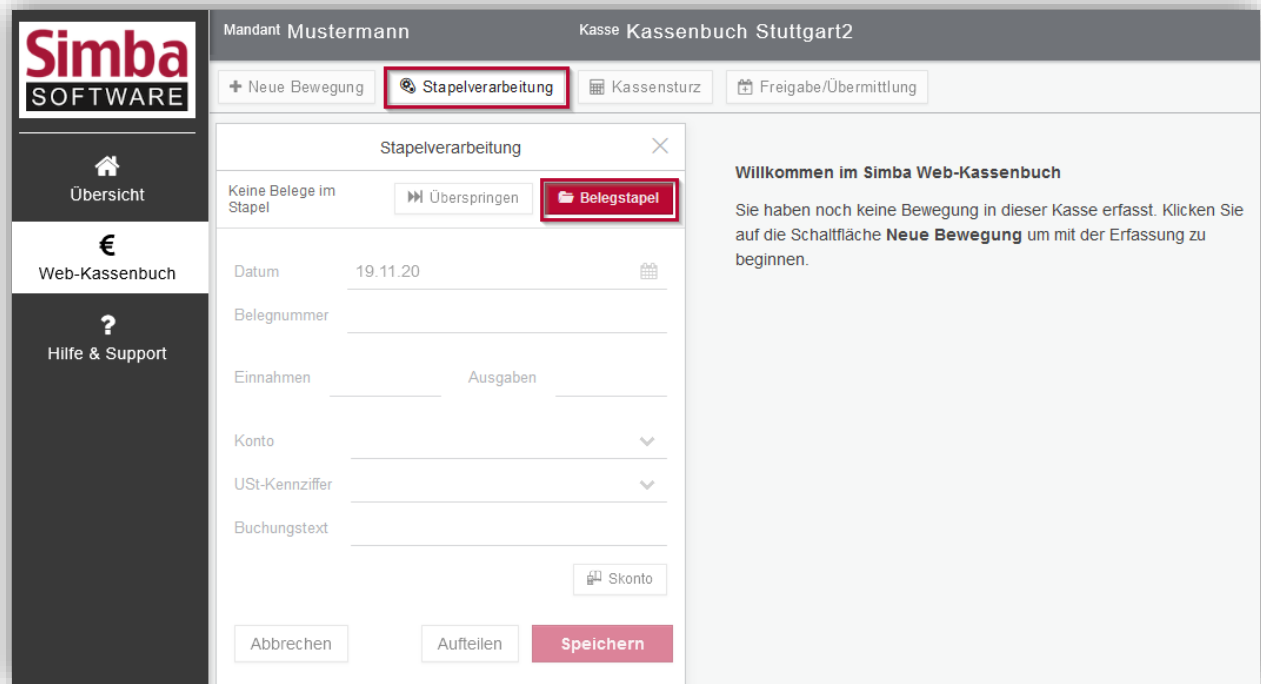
Simba SOFTWARE

Mandant Mustermann

Kasse Kassenbuch Stuttgart2

+ Neue Bewegung

Stapelverarbeitung

Kassensturz

Freigabe/Übermittlung

Übersicht

€
Web-Kassenbuch

?
Hilfe & Support

Stapelverarbeitung

Keine Belege im Stapel

Überspringen

Belegstapel

Datum 19.11.20

Belegnummer

Einnahmen

Ausgaben

Konto

USt-Kennziffer

Buchungstext

Skonto

Abbrechen

Aufteilen

Speichern

Willkommen im Simba Web-Kassenbuch

Sie haben noch keine Bewegung in dieser Kasse erfasst. Klicken Sie auf die Schaltfläche **Neue Bewegung** um mit der Erfassung zu beginnen.